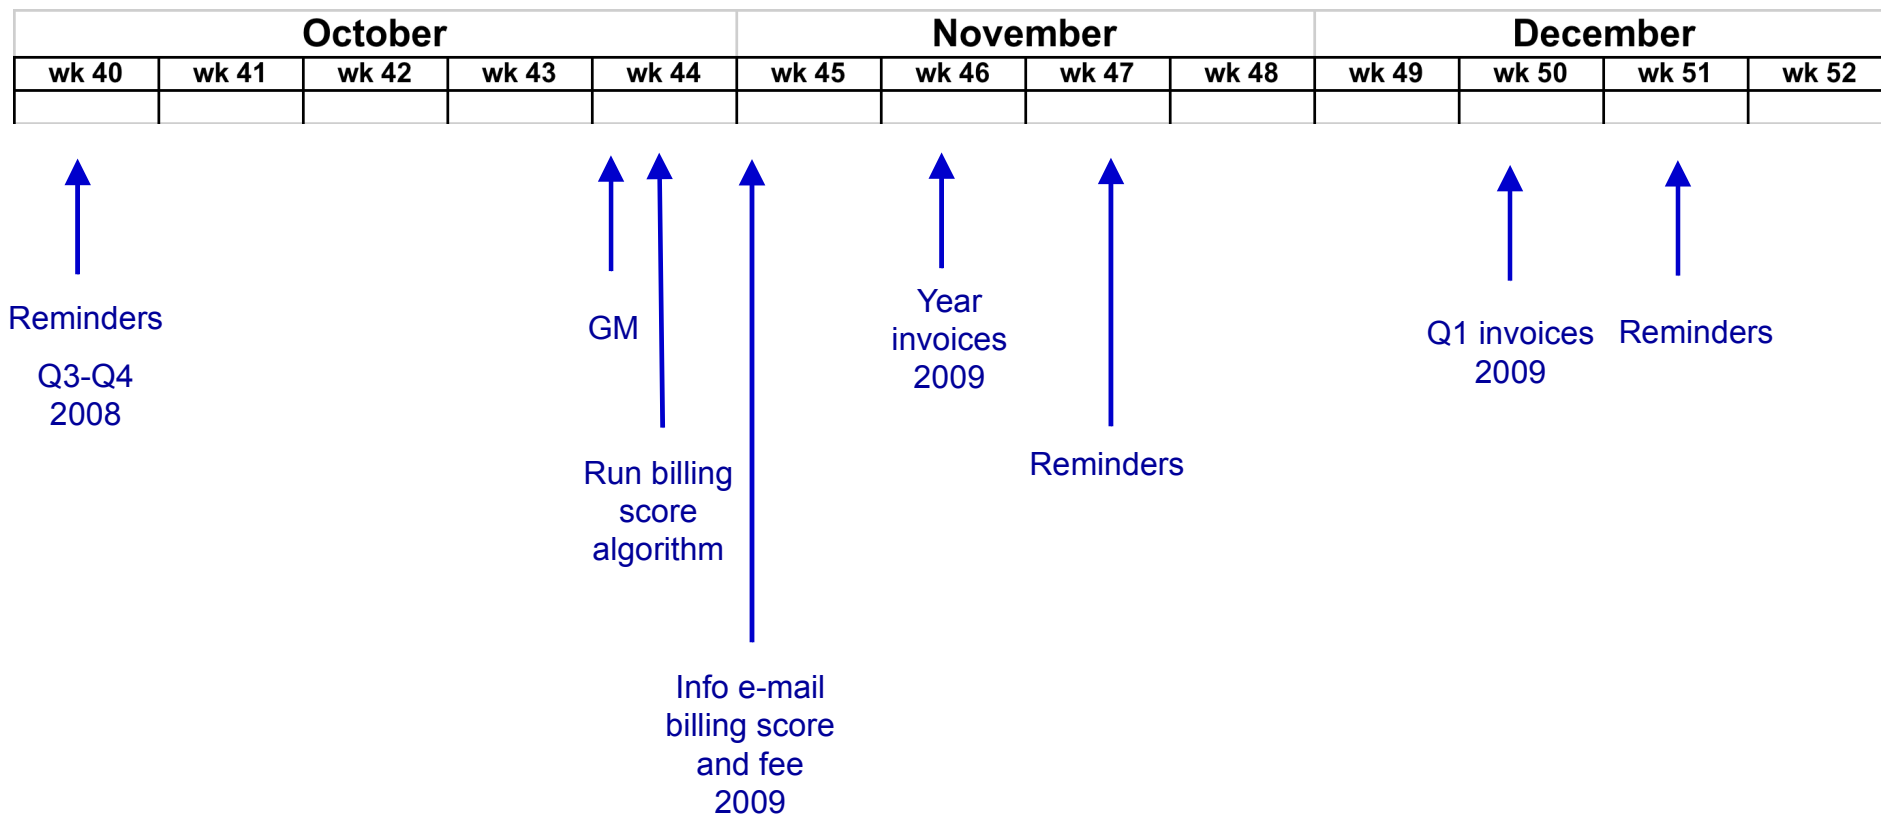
| October | | | | | November | | | | December | | | |
|---|---|---|---|---|---|---|---|---|---|---|---|---|
| wk 40 | wk 41 | wk 42 | wk 43 | wk 44 | wk 45 | wk 46 | wk 47 | wk 48 | wk 49 | wk 50 | wk 51 | wk 52 |
| | | | | | | | | | | | | |

Reminders

Q3-Q4 2008

GM

Run billing score algorithm

Info e-mail billing score and fee 2009

Year invoices 2009

Reminders

Q1 invoices 2009

Reminders